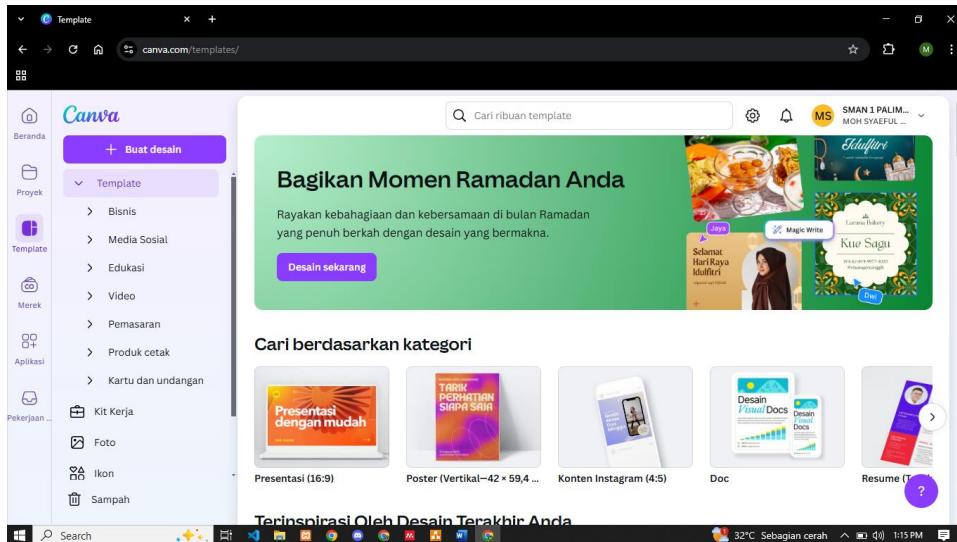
Template

canva.com/templates/

M

Beranda

Proyek

Template

Merek

Aplikasi

Pekerjaan ...

Canva

+ Buat desain

Template

Bisnis

Media Sosial

Edukasi

Video

Pemasaran

Produk cetak

Kartu dan undangan

Kit Kerja

Foto

Ikon

Sampah

Cari ribuan template

MS

SMAN 1 PALIM...
MOH SYAEFUL ...

Bagikan Momen Ramadan Anda

Rayakan kebahagiaan dan kebersamaan di bulan Ramadan yang penuh berkah dengan desain yang bermakna.

Desain sekarang

Idulfitri

Jaya

Magic Write

Selamat Hari Raya Idulfitri

Kue Sagu

Dwi

Cari berdasarkan kategori

Presentasi dengan mudah

TARIK PERHATIAN SIAPA SAJA

Desain Visual Docs

Desain Visual Docs

Presentasi (16:9)

Poster (Vertikal—42 × 59,4 ...

Konten Instagram (4:5)

Doc

Resume (T

?

Terinspirasi Oleh Desain Terakhir Anda

Search

32°C Sebagian cerah

1:15 PM